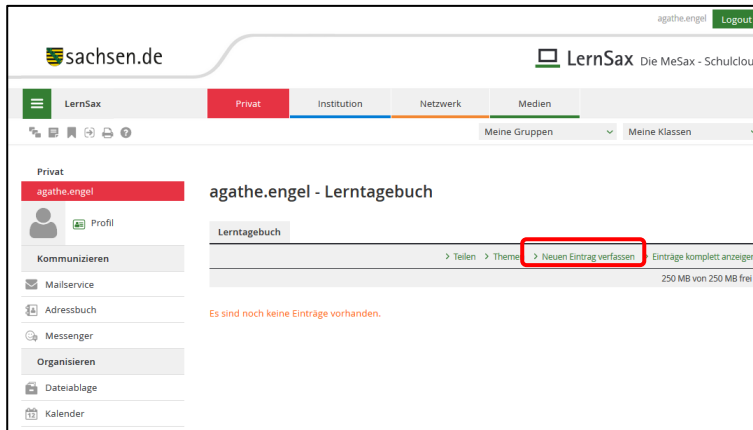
agathe.engel Logout

sachsen.de

LernSax Die MeSax - Schulclou

LernSax

Privat

Institution

Netzwerk

Medien

Meine Gruppen

Meine Klassen

Privat

agathe.engel

Profil

Kommunizieren

Mailservice

Adressbuch

Messenger

Organisieren

Dateiablage

Kalender

agathe.engel - Lerntagebuch

Lerntagebuch

> Teilen > Theme > Neuen Eintrag verfassen > Einträge komplett anzeiger

250 MB von 250 MB frei

Es sind noch keine Einträge vorhanden.